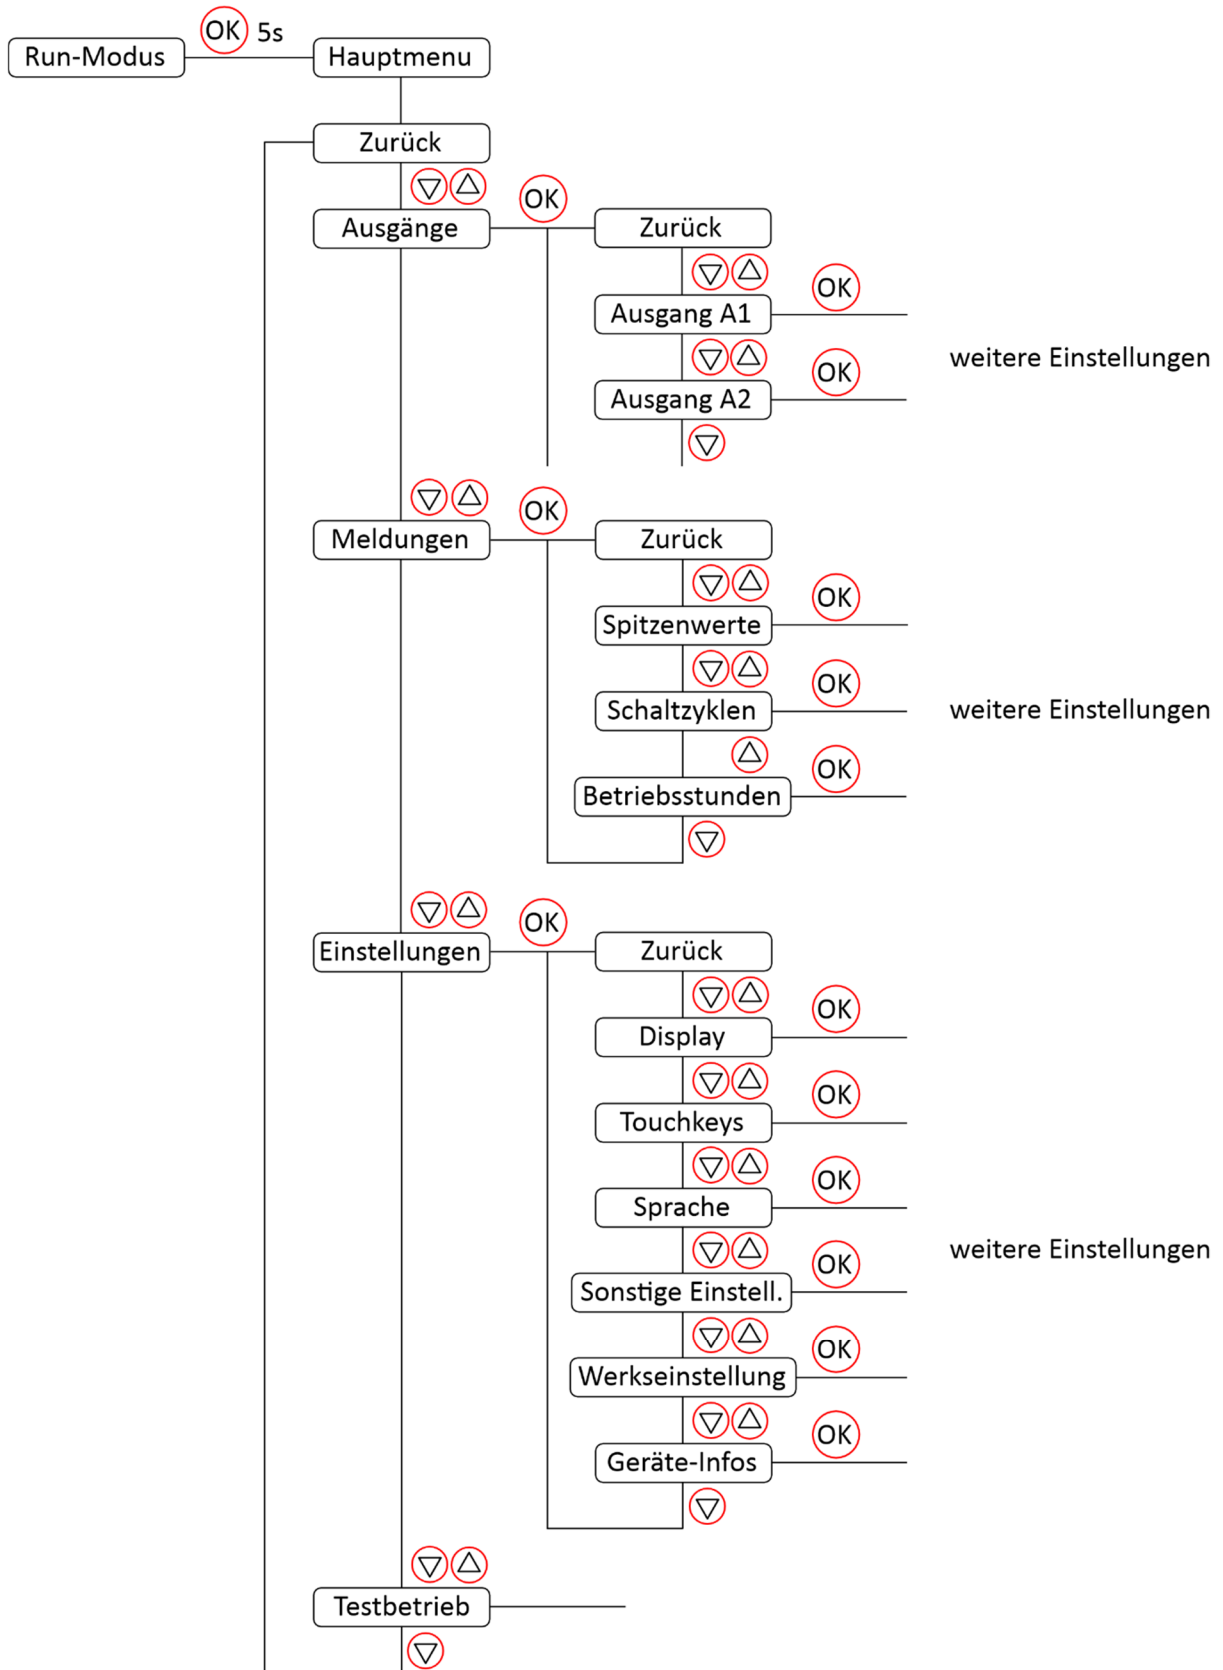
Run-Modus
OK 5s
Hauptmenu

Zurück
▽△
Ausgänge
OK
Zurück
▽△
Ausgang A1
OK
▽△
Ausgang A2
OK
▽
weitere Einstellungen

▽△
Meldungen
OK
Zurück
▽△
Spitzenwerte
OK
▽△
Schaltzyklen
OK
△
Betriebsstunden
OK
▽
weitere Einstellungen

▽△
Einstellungen
OK
Zurück
▽△
Display
OK
▽△
Touchkeys
OK
▽△
Sprache
OK
▽△
Sonstige Einstell.
OK
▽△
Werkseinstellung
OK
▽△
Geräte-Infos
OK
▽
weitere Einstellungen

▽△
Testbetrieb
▽